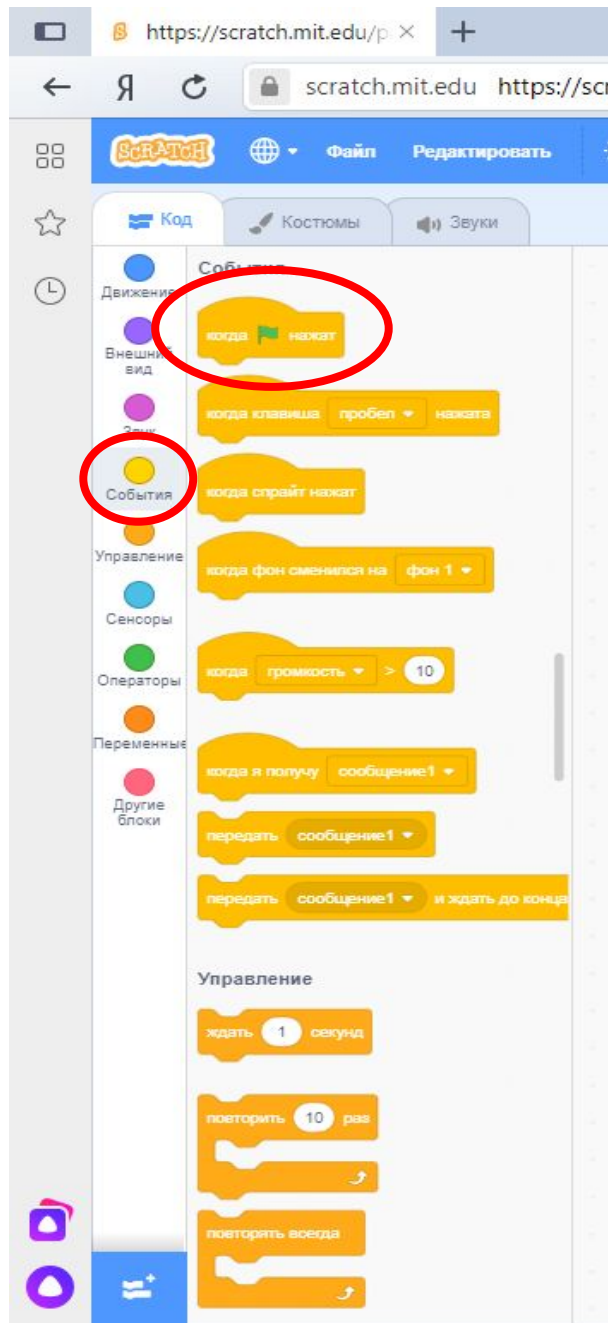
https://scratch.mit.edu/p ×
+
Я
scratch.mit.edu https://scr

SCRATCH
Файл
Редактировать

Код
Костюмы
Звуки

Движение
Внешний вид
Звук
События
Управление
Сенсоры
Операторы
Переменные
Другие блоки

События
когда нажат
когда клавиша пробел нажата
когда спрайт нажат
когда фон сменился на фон 1
когда громкость > 10
когда я получу сообщение1
передать сообщение1
передать сообщение1 и ждать до конца

Управление
ждать 1 секунд
повторить 10 раз
повторять всегда